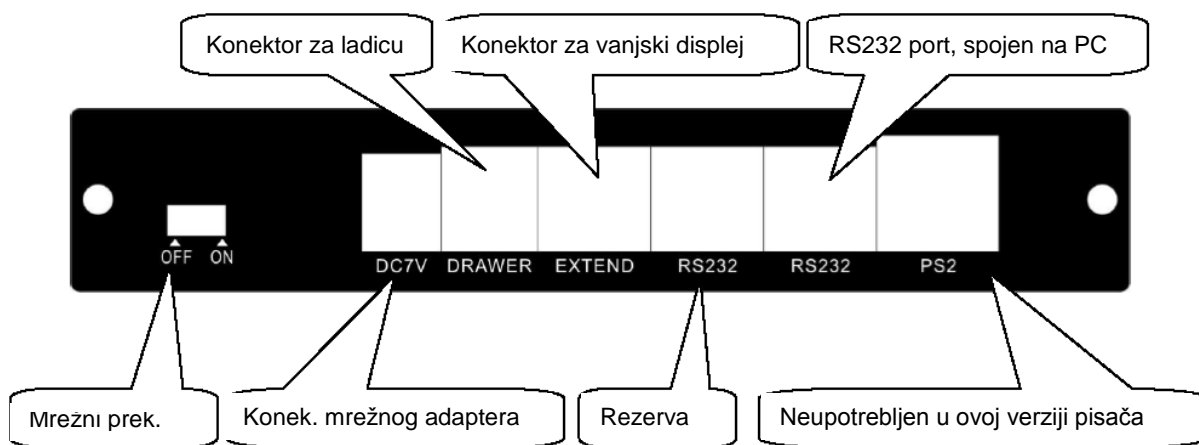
Konektor za ladicu

Konektor za vanjski displej

RS232 port, spojen na PC

OFF ON

DC7V DRAWER EXTEND RS232 RS232 PS2

Mrežni prek.

Konek. mrežnog adaptera

Rezerva

Neupotrebljen u ovoj verziji pisača